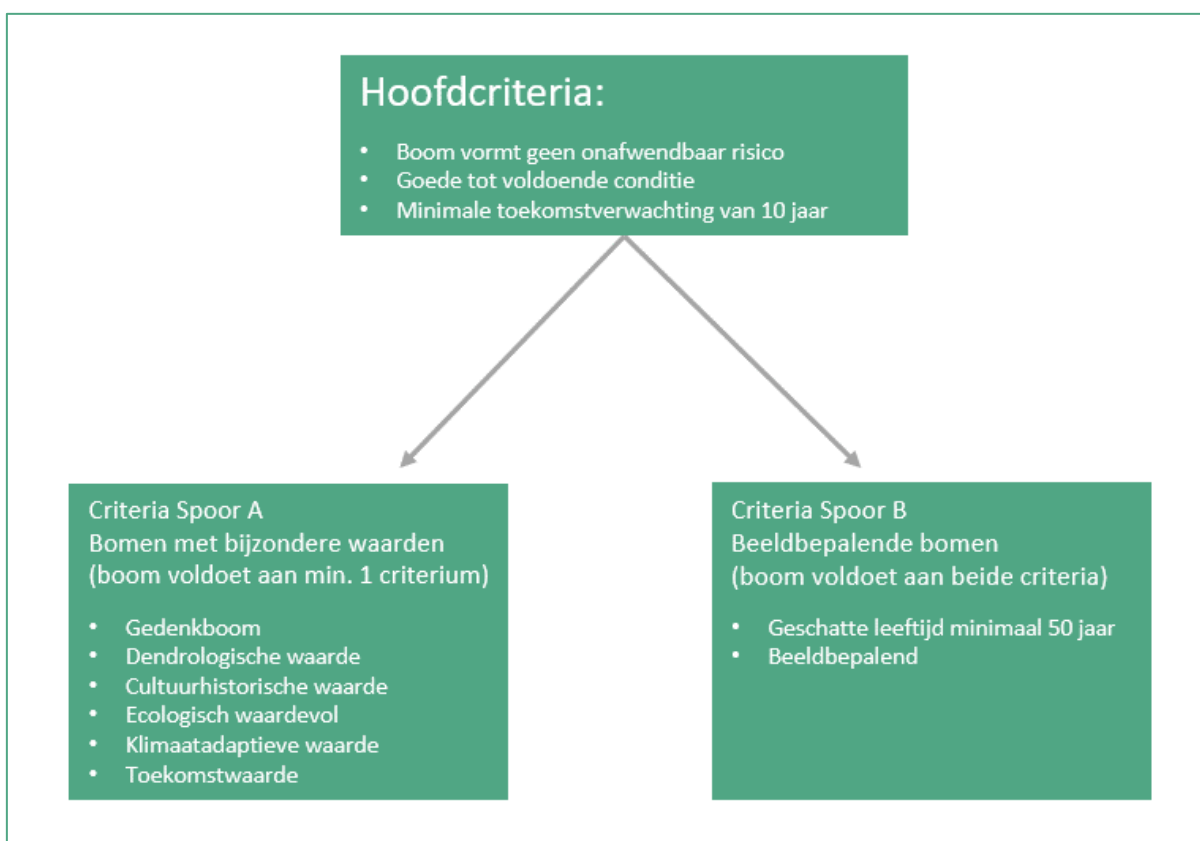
Hoofdcriteria:

- Boom vormt geen onafwendbaar risico
- Goede tot voldoende conditie
- Minimale toekomstverwachting van 10 jaar

Criteria Spoor A
Bomen met bijzondere waarden
(boom voldoet aan min. 1 criterium)

- Gedenkboom
- Dendrologische waarde
- Cultuurhistorische waarde
- Ecologisch waardevol
- Klimaatadaptieve waarde
- Toekomstwaarde

Criteria Spoor B
Beeldbepalende bomen
(boom voldoet aan beide criteria)

- Geschatte leeftijd minimaal 50 jaar
- Beeldbepalend